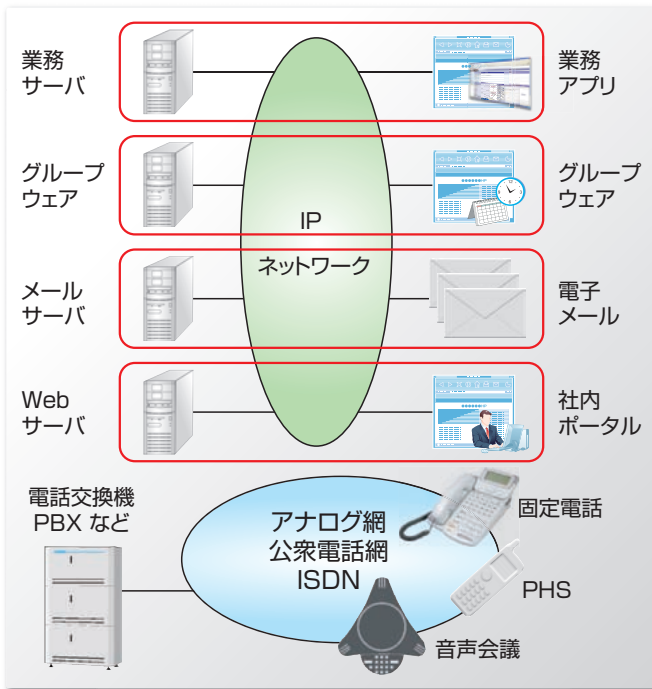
業務
サーバ

業務
アプリ

グループ
ウェア

グループ
ウェア

IP
ネットワーク

メール
サーバ

電子
メール

Web
サーバ

社内
ポータル

電話交換機
PBX など

アナログ網
公衆電話網
ISDN

固定電話

PHS

音声会議